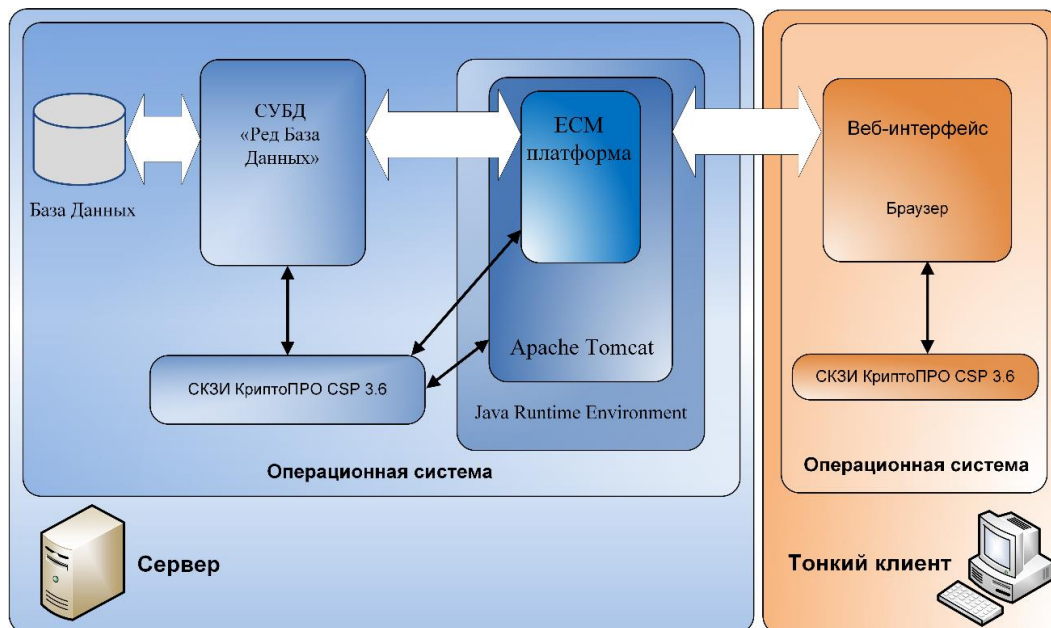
База Данных

СУБД «Ред База Данных»

ECM платформа

Apache Tomcat

Java Runtime Environment

СКЗИ КриптоПРО CSP 3.6

Операционная система

Сервер

Веб-интерфейс

Браузер

СКЗИ КриптоПРО CSP 3.6

Операционная система

Тонкий клиент